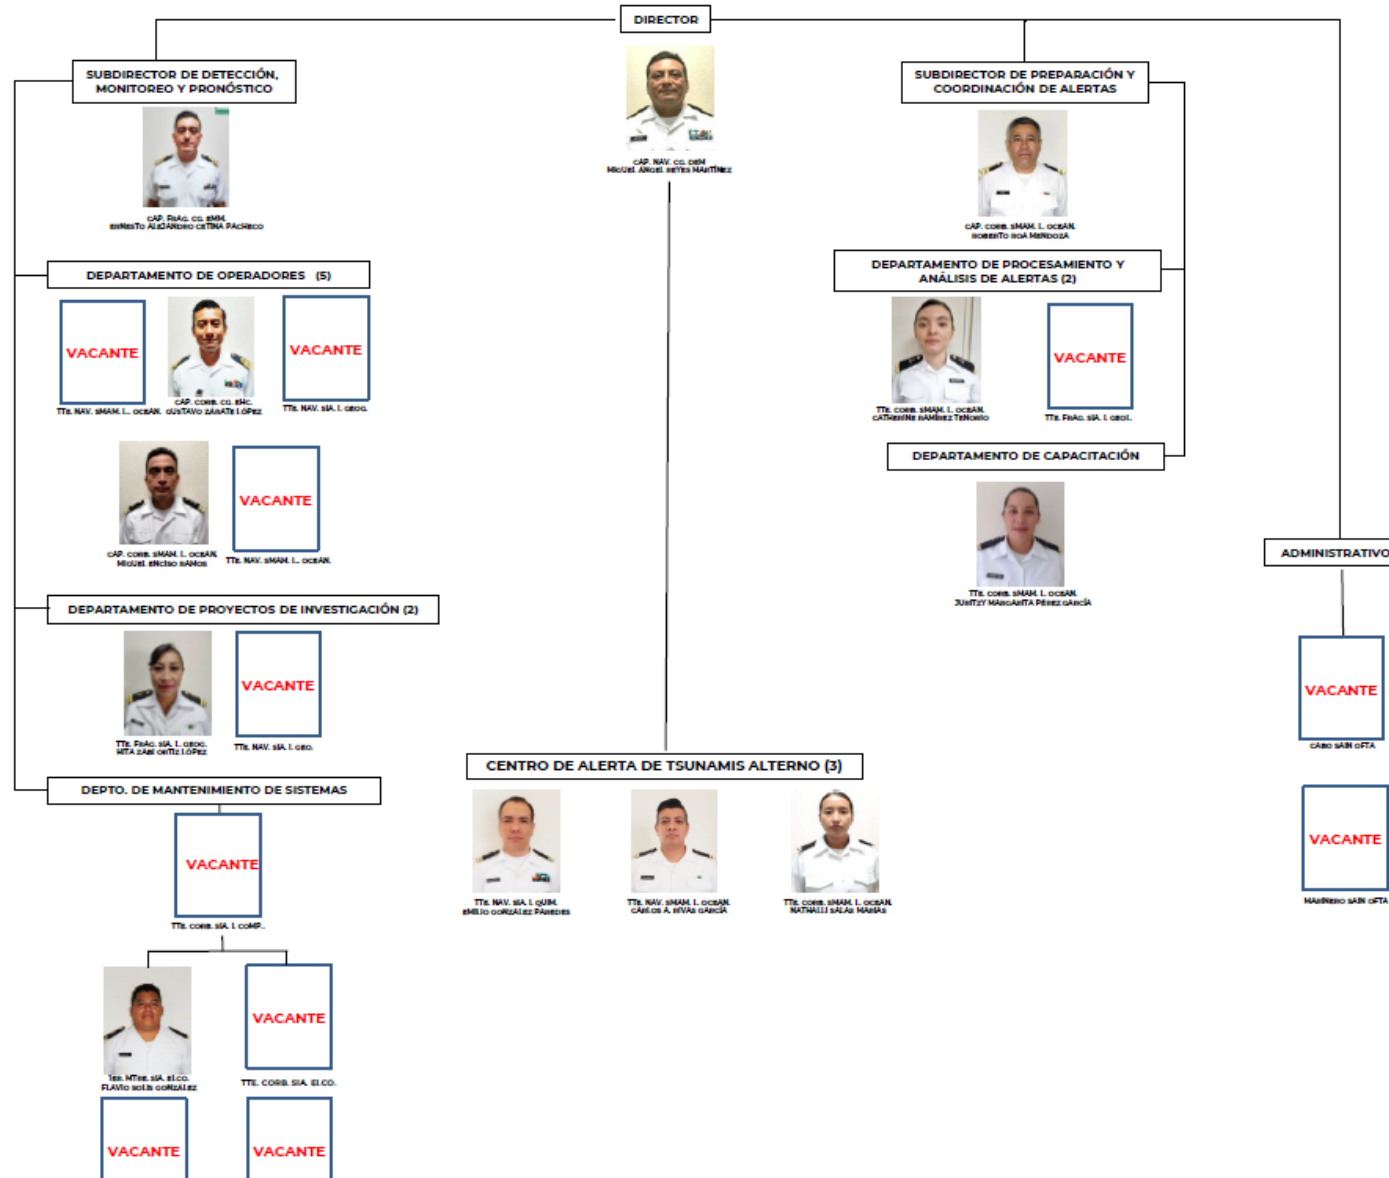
DIRECTOR

CAP. NAV. CG. DEM
MIGUEL ÁNGEL REYES MARTÍNEZ

SUBDIRECTOR DE DETECCIÓN, MONITOREO Y PRONÓSTICO

CAP. FRAG. CG. EMM.
ERNESTO ALEJANDRO CETINA PACHECO

SUBDIRECTOR DE PREPARACIÓN Y COORDINACIÓN DE ALERTAS

CAP. CORB. SMAM. I. OCEAN.
ROBERTO ROA MENDOZA

DEPARTAMENTO DE OPERADORES (5)

VACANTE
TTE. NAV. SMAM. I. OCEAN.

CAP. CORB. CG. SHC.
GUSTAVO ZÁRATE LÓPEZ

VACANTE
TTE. NAV. SIA. I. GEOG.

CAP. CORB. SMAM. I. OCEAN.
MIGUEL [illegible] RAMOS

VACANTE
TTE. NAV. SMAM. I. OCEAN.

DEPARTAMENTO DE PROCESAMIENTO Y ANÁLISIS DE ALERTAS (2)

TTE. CORB. SMAM. I. OCEAN.
CATHERINE RAMÍREZ TENORIO

VACANTE
TTE. FRAG. SIA. I. GEOL.

DEPARTAMENTO DE CAPACITACIÓN

TTE. CORB. SMAM. I. OCEAN.
JUNITZY MARGARITA PÉREZ GARCÍA

ADMINISTRATIVO

VACANTE
CABO SAIN OFTA

VACANTE
MARINERO SAIN OFTA

DEPARTAMENTO DE PROYECTOS DE INVESTIGACIÓN (2)

TTE. FRAG. SIA. I. GEOG.
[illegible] ORTIZ LÓPEZ

VACANTE
TTE. NAV. SIA. I. GEO.

DEPTO. DE MANTENIMIENTO DE SISTEMAS

VACANTE
TTE. CORB. SIA. I. COMP.

1ER. MTRE. SIA. EI.CO.
FLAVIO SOLIS GONZÁLEZ

VACANTE
TTE. CORB. SIA. EI.CO.

VACANTE

VACANTE

CENTRO DE ALERTA DE TSUNAMIS ALTERNO (3)

TTE. NAV. SIA. I. QUIM.
EMILIO GONZÁLEZ PAREDES

TTE. NAV. SMAM. I. OCEAN.
CARLOS A. RIVAS GARCÍA

TTE. CORB. SMAM. I. OCEAN.
NATHALI SALAS MARÍAS